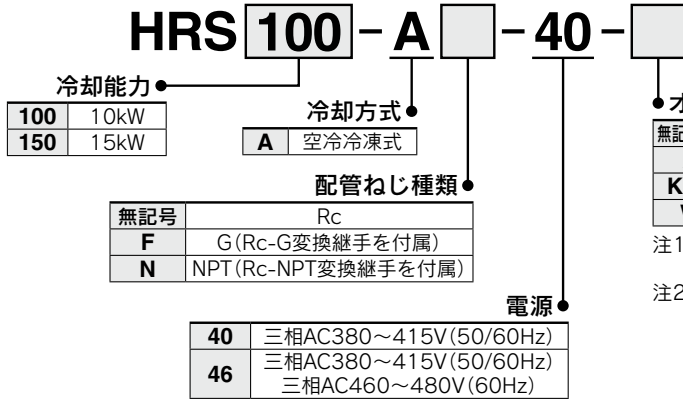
HRS 100 - A - 40 -

冷却能力

| 100 | 10kW |
|---|---|
| 150 | 15kW |

冷却方式

| A | 空冷冷凍式 |
|---|---|

配管ねじ種類

| 無記号 | Rc |
|---|---|
| F | G(Rc-G変換継手を付属) |
| N | NPT(Rc-NPT変換継手を付属) |

電源

| 40 | 三相AC380～415V(50/60Hz) |
|---|---|
| 46 | 三相AC380～415V(50/60Hz) 三相AC460～480V(60Hz) |

オ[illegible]

| 無記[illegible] |
|---|
| |
| K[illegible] |
| V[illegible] |

注1

注2